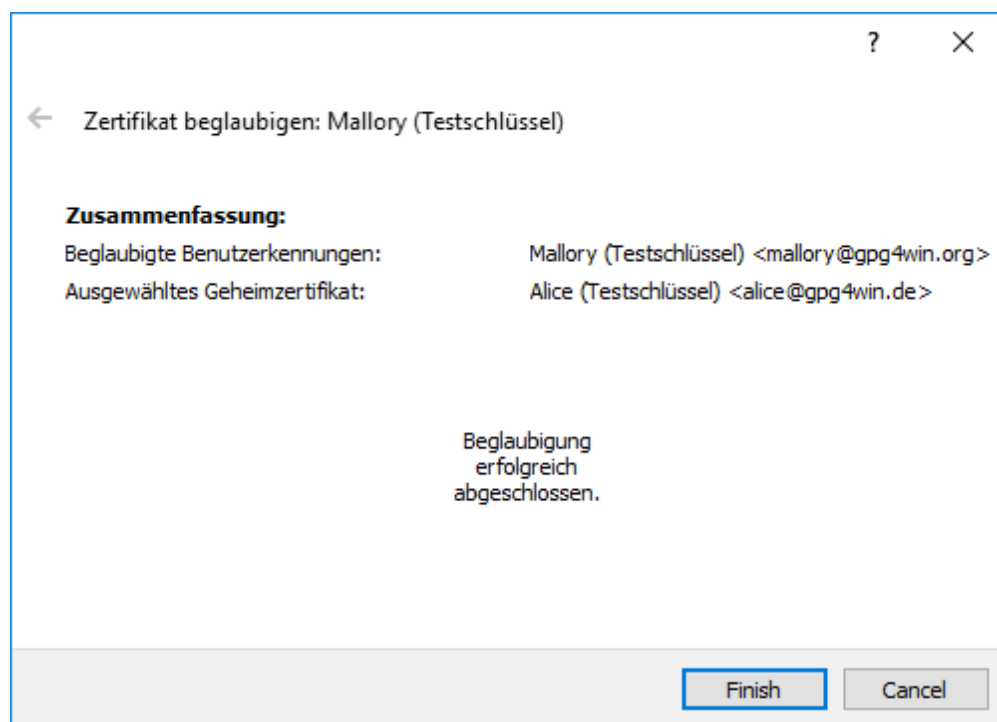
?
X

Zertifikat beglaubigen: Mallory (Testschlüssel)

**Zusammenfassung:**

| | |
|---|---|
| Beglaubigte Benutzerkennungen: | Mallory (Testschlüssel) <mallory@gpg4win.org> |
| Ausgewähltes Geheimzertifikat: | Alice (Testschlüssel) <alice@gpg4win.de> |

Beglaubigung erfolgreich abgeschlossen.

Finish
Cancel